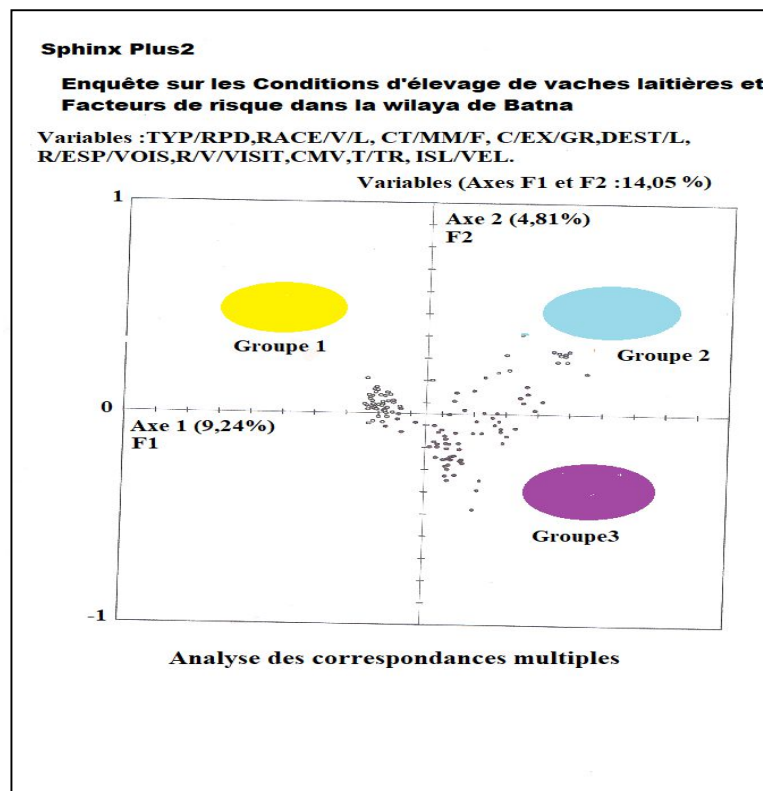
Sphinx Plus2

Enquête sur les Conditions d'élevage de vaches laitières et Facteurs de risque dans la wilaya de Batna

Variables :TYP/RPD,RACE/V/L, CT/MM/F, C/EX/GR,DEST/L, R/ESP/VOIS,R/V/VISIT,CMV,T/TR, ISL/VEL.

Variables (Axes F1 et F2 :14,05 %)

1

Axe 2 (4,81%)
F2

Groupe 1

Groupe 2

0

Axe 1 (9,24%)
F1

Groupe3

-1

Analyse des correspondances multiples